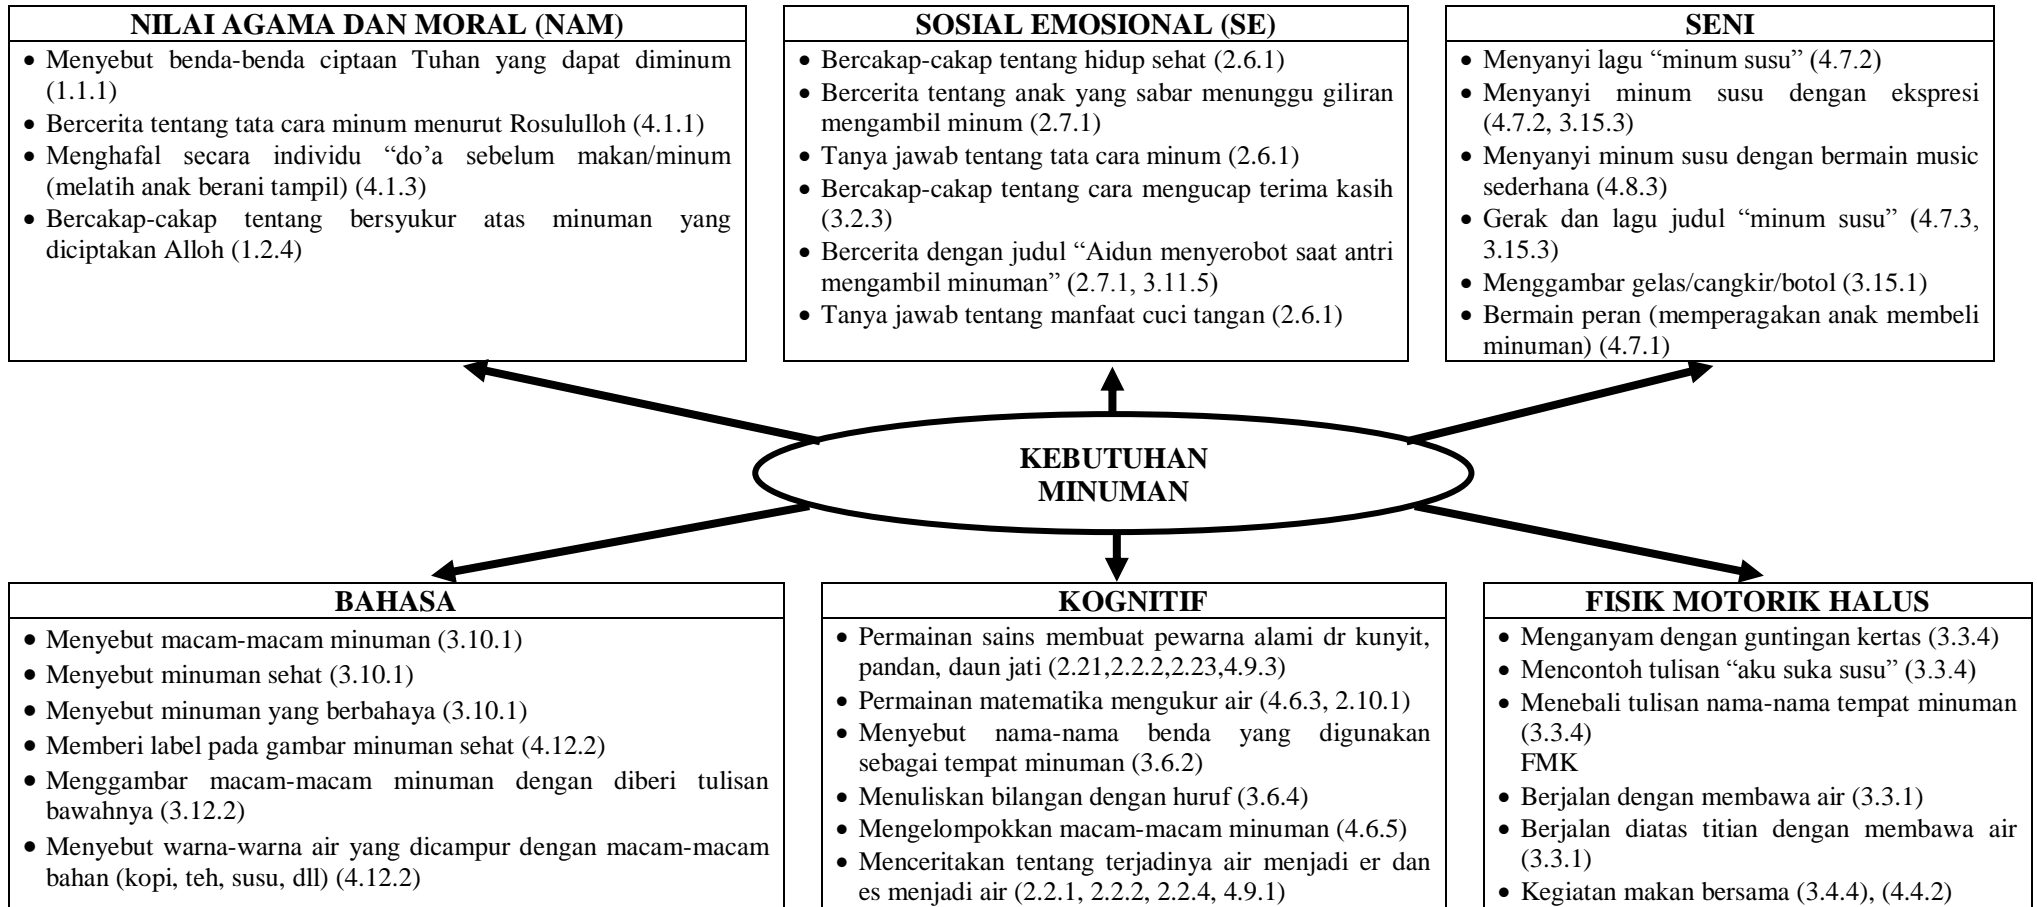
**NILAI AGAMA DAN MORAL (NAM)**

- Menyebut benda-benda ciptaan Tuhan yang dapat diminum (1.1.1)
- Bercerita tentang tata cara minum menurut Rosululloh (4.1.1)
- Menghafal secara individu "do'a sebelum makan/minum (melatih anak berani tampil) (4.1.3)
- Bercakap-cakap tentang bersyukur atas minuman yang diciptakan Alloh (1.2.4)

**SOSIAL EMOSIONAL (SE)**

- Bercakap-cakap tentang hidup sehat (2.6.1)
- Bercerita tentang anak yang sabar menunggu giliran mengambil minum (2.7.1)
- Tanya jawab tentang tata cara minum (2.6.1)
- Bercakap-cakap tentang cara mengucap terima kasih (3.2.3)
- Bercerita dengan judul "Aidun menyerobot saat antri mengambil minuman" (2.7.1, 3.11.5)
- Tanya jawab tentang manfaat cuci tangan (2.6.1)

**SENI**

- Menyanyi lagu "minum susu" (4.7.2)
- Menyanyi minum susu dengan ekspresi (4.7.2, 3.15.3)
- Menyanyi minum susu dengan bermain music sederhana (4.8.3)
- Gerak dan lagu judul "minum susu" (4.7.3, 3.15.3)
- Menggambar gelas/cangkir/botol (3.15.1)
- Bermain peran (memperagakan anak membeli minuman) (4.7.1)

**KEBUTUHAN MINUMAN**

**BAHASA**

- Menyebut macam-macam minuman (3.10.1)
- Menyebut minuman sehat (3.10.1)
- Menyebut minuman yang berbahaya (3.10.1)
- Memberi label pada gambar minuman sehat (4.12.2)
- Menggambar macam-macam minuman dengan diberi tulisan bawahnya (3.12.2)
- Menyebut warna-warna air yang dicampur dengan macam-macam bahan (kopi, teh, susu, dll) (4.12.2)

**KOGNITIF**

- Permainan sains membuat pewarna alami dr kunyit, pandan, daun jati (2.21,2.2.2,2.23,4.9.3)
- Permainan matematika mengukur air (4.6.3, 2.10.1)
- Menyebut nama-nama benda yang digunakan sebagai tempat minuman (3.6.2)
- Menuliskan bilangan dengan huruf (3.6.4)
- Mengelompokkan macam-macam minuman (4.6.5)
- Menceritakan tentang terjadinya air menjadi er dan es menjadi air (2.2.1, 2.2.2, 2.2.4, 4.9.1)

**FISIK MOTORIK HALUS**

- Menganyam dengan guntingan kertas (3.3.4)
- Mencontoh tulisan "aku suka susu" (3.3.4)
- Menebali tulisan nama-nama tempat minuman (3.3.4)
FMK
- Berjalan dengan membawa air (3.3.1)
- Berjalan diatas titian dengan membawa air (3.3.1)
- Kegiatan makan bersama (3.4.4), (4.4.2)